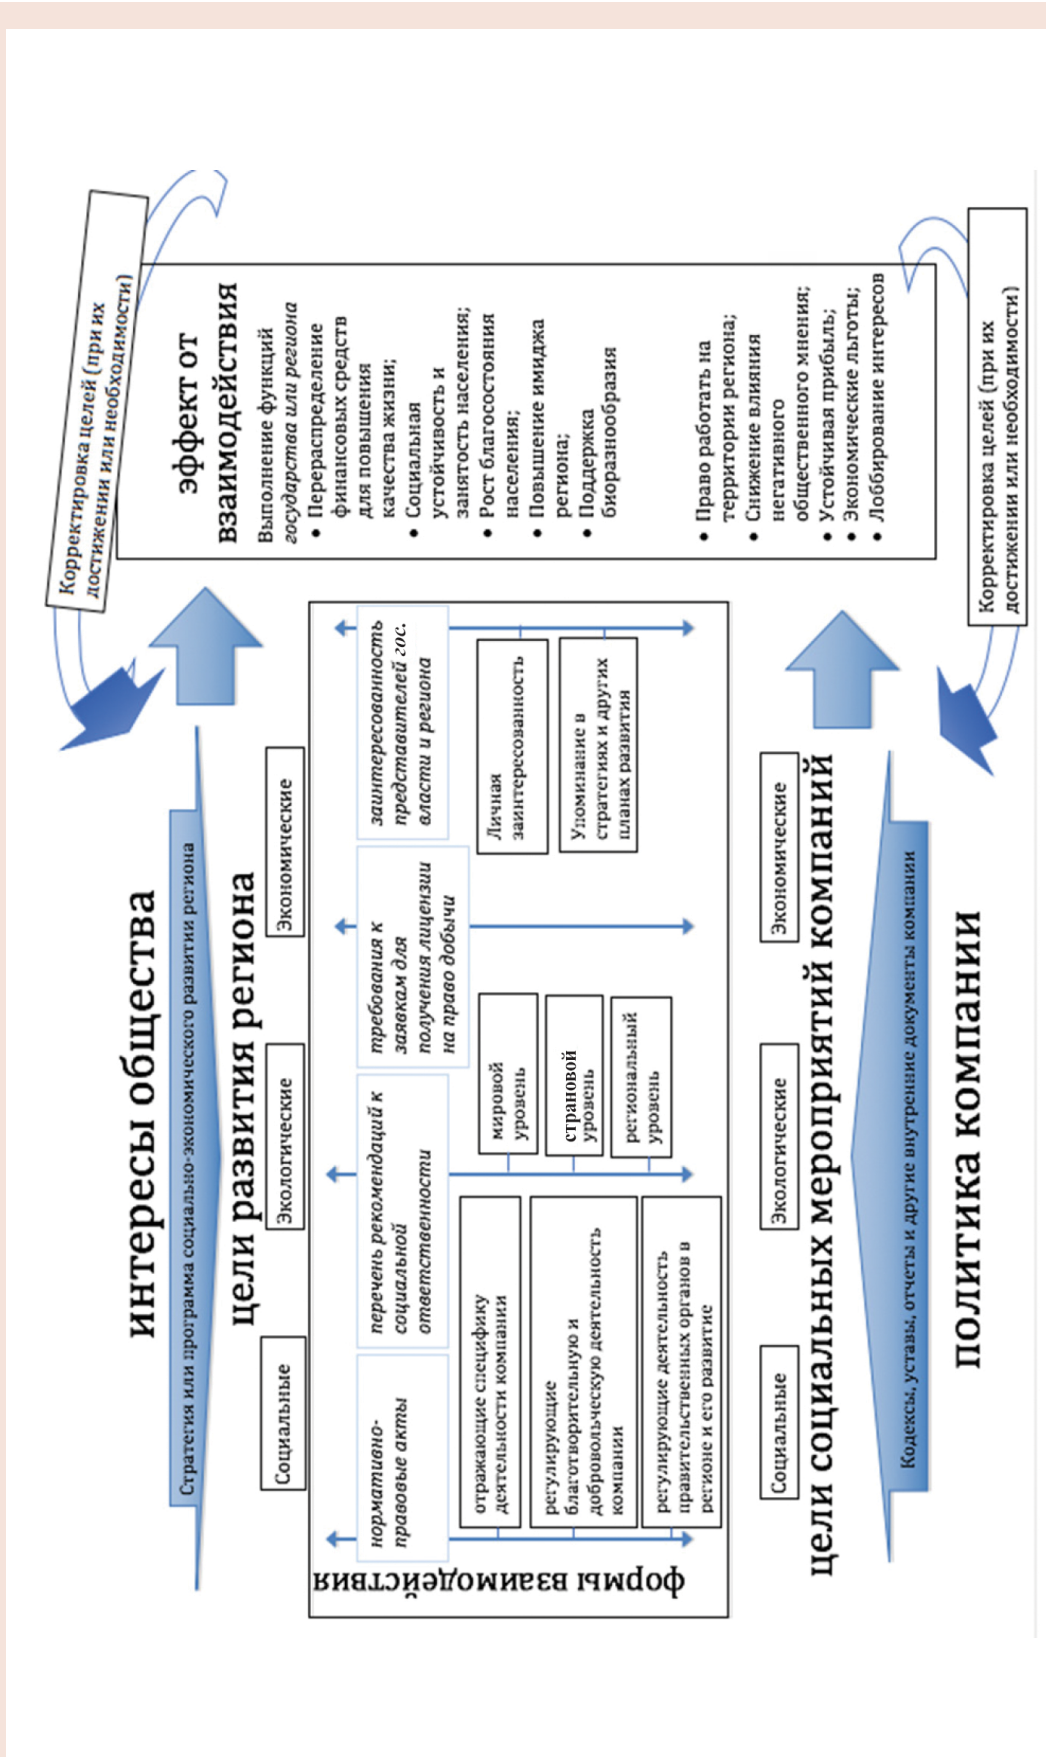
интересы общества

Стратегия или программа социально-экономического развития региона

цели развития региона

Социальные

Экологические

Экономические

формы взаимодействия

нормативно-правовые акты

отражающие специфику деятельности компании

регулирующие благотворительную и добровольческую деятельность компании

регулирующие деятельность правительственных органов в регионе и его развитие

перечень рекомендаций к социальной ответственности

мировой уровень

страновой уровень

региональный уровень

требования к заявкам для получения лицензии на право добычи

заинтересованность представителей гос. власти и региона

Личная заинтересованность

Упоминание в стратегиях и других планах развития

цели социальных мероприятий компаний

Социальные

Экологические

Экономические

Кодексы, уставы, отчеты и другие внутренние документы компании

политика компании

Корректировка целей (при их достижении или необходимости)

эффект от взаимодействия

Выполнение функций *государства или региона*
• Перераспределение финансовых средств для повышения качества жизни;
• Социальная устойчивость и занятость населения;
• Рост благосостояния населения;
• Повышение имиджа региона;
• Поддержка биоразнообразия

• Право работать на территории региона;
• Снижение влияния негативного общественного мнения;
• Устойчивая прибыль;
• Экономические льготы;
• Лоббирование интересов

Корректировка целей (при их достижении или необходимости)